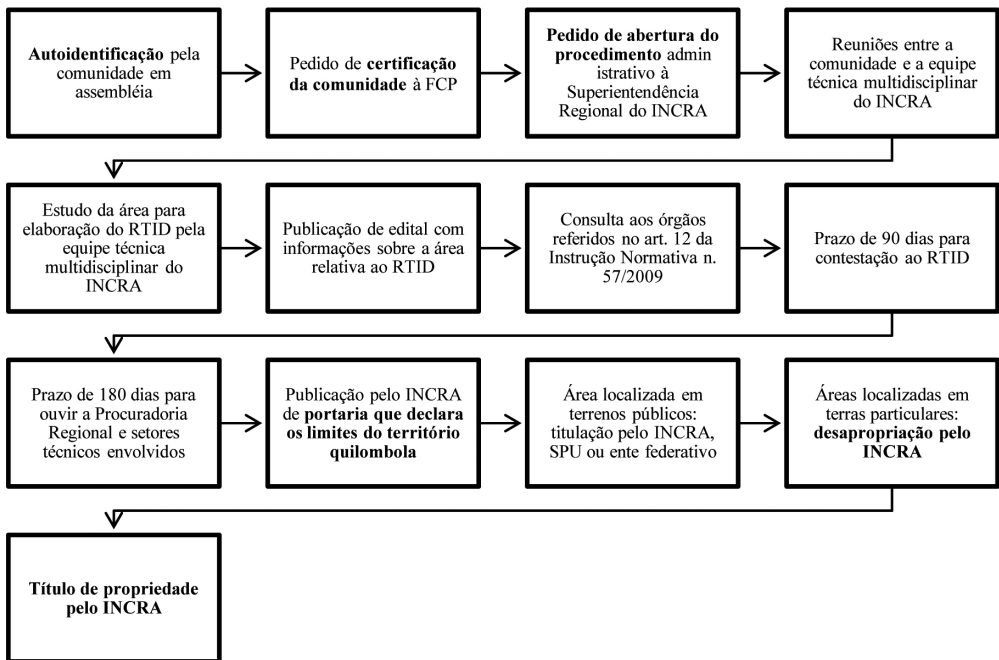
Autoidentificação pela comunidade em assembléia

Pedido de certificação da comunidade à FCP

Pedido de abertura do procedimento admin istrativo à Superientendência Regional do INCRA

Reuniões entre a comunidade e a equipe técnica multidisciplinar do INCRA

Estudo da área para elaboração do RTID pela equipe técnica multidisciplinar do INCRA

Publicação de edital com informações sobre a área relativa ao RTID

Consulta aos órgãos referidos no art. 12 da Instrução Normativa n. 57/2009

Prazo de 90 dias para contestação ao RTID

Prazo de 180 dias para ouvir a Procuradoria Regional e setores técnicos envolvidos

Publicação pelo INCRA de portaria que declara os limites do território quilombola

Área localizada em terrenos públicos: titulação pelo INCRA, SPU ou ente federativo

Áreas localizadas em terras particulares: desapropriação pelo INCRA

Título de propriedade pelo INCRA